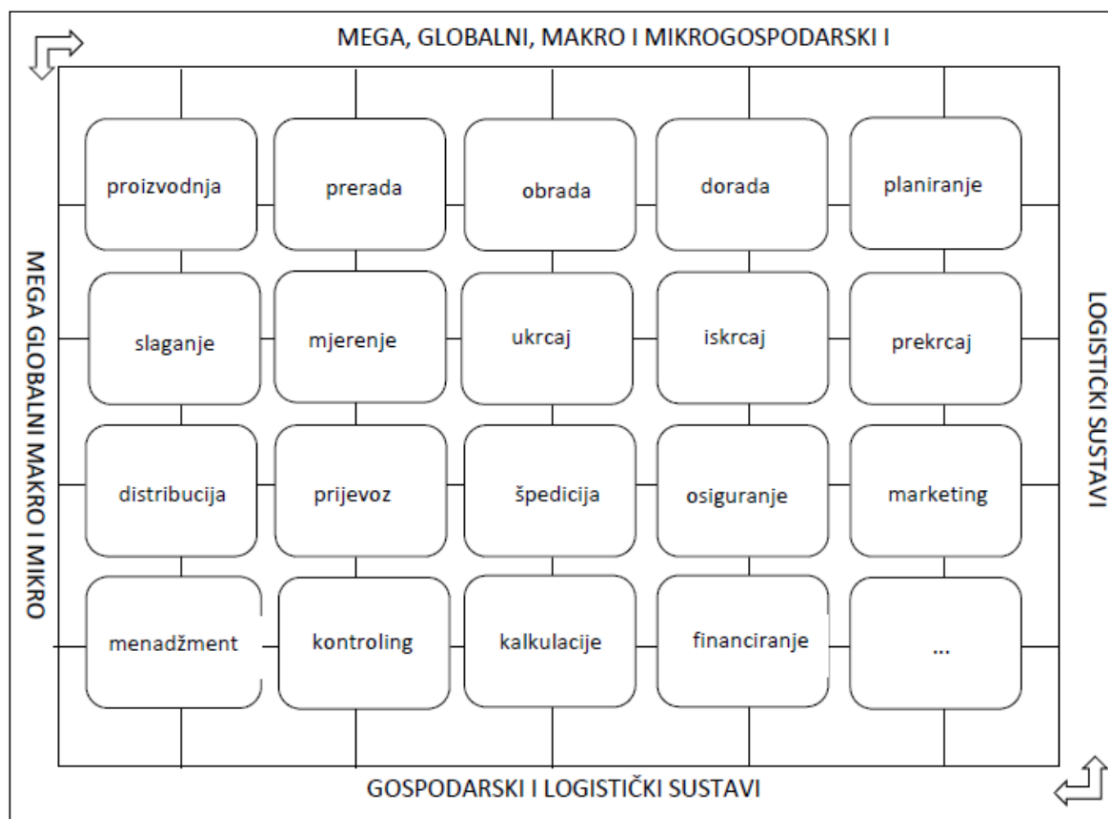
MEGA, GLOBALNI, MAKRO I MIKROGOSPODARSKI I

MEGA GLOBALNI MAKRO I MIKRO

proizvodnja
prerada
obrada
dorada
planiranje

slaganje
mjerenje
ukrcaj
iskrcaj
prekrcaj

distribucija
prijevoz
špedicija
osiguranje
marketing

menadžment
kontroling
kalkulacije
financiranje
...

LOGISTIČKI SUSTAVI

GOSPODARSKI I LOGISTIČKI SUSTAVI